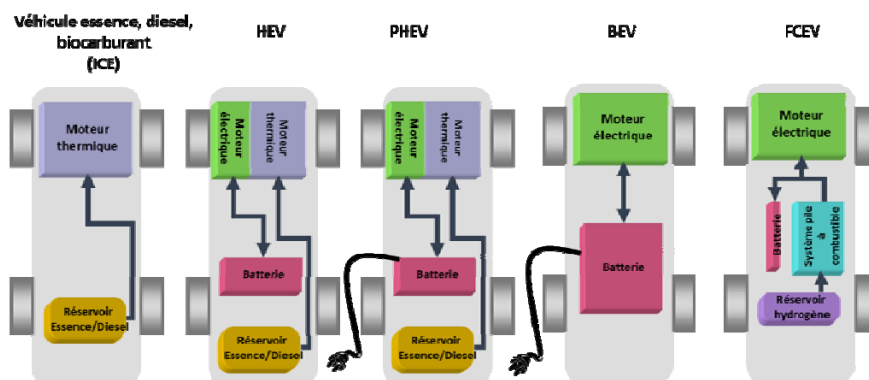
Véhicule essence, diesel, biocarburant (ICE)

HEV

PHEV

BEV

FCEV

Moteur thermique

Réservoir Essence/Diesel

Moteur électrique

Moteur thermique

Batterie

Réservoir Essence/Diesel

Moteur électrique

Moteur thermique

Batterie

Réservoir Essence/Diesel

Moteur électrique

Batterie

Moteur électrique

Batterie

Système pile à combustible

Réservoir hydrogène